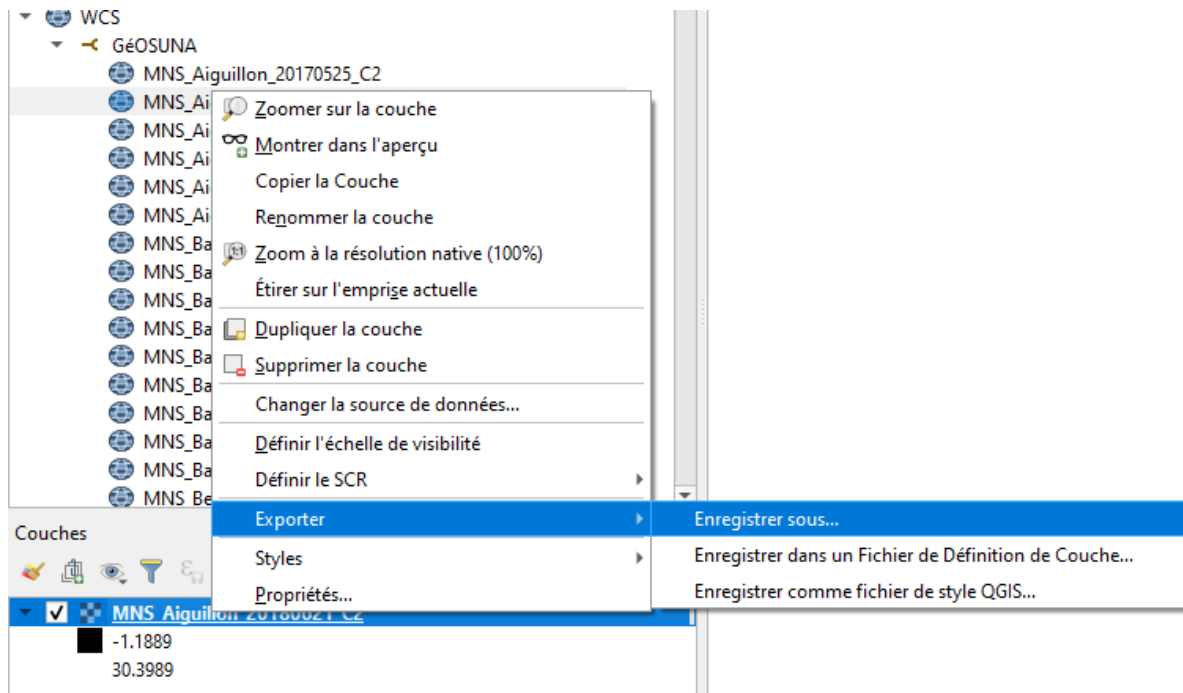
WCS
GéOSUNA
MNS_Aiguillon_20170525_C2
MNS_Ai
MNS_Ai
MNS_Ai
MNS_Ai
MNS_Ai
MNS_Ba
MNS_Ba
MNS_Ba
MNS_Ba
MNS_Ba
MNS_Ba
MNS_Ba
MNS_Ba
MNS_Ba
MNS_Be

Zoomer sur la couche
Montrer dans l'aperçu
Copier la Couche
Renommer la couche
Zoom à la résolution native (100%)
Étirer sur l'emprise actuelle
Dupliquer la couche
Supprimer la couche
Changer la source de données...
Définir l'échelle de visibilité
Définir le SCR
Exporter
Styles
Propriétés...

Enregistrer sous...
Enregistrer dans un Fichier de Définition de Couche...
Enregistrer comme fichier de style QGIS...

Couches
MNS_Aiguillon_20180021_C2
-1.1889
30.3989